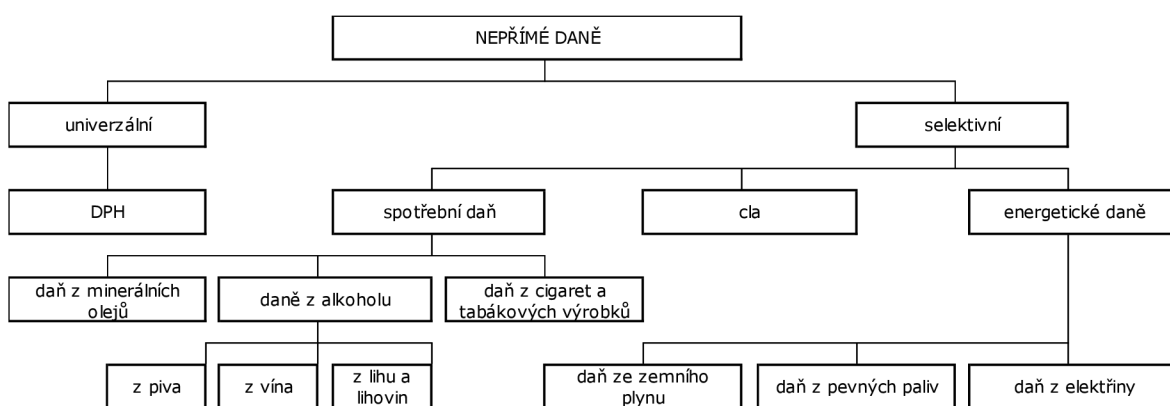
NEPŘÍMÉ DANĚ

univerzální

selektivní

DPH

spotřební daň

cla

energetické daně

daň z minerálních olejů

daně z alkoholu

daň z cigaret a tabákových výrobků

z piva

z vína

z lihu a lihovin

daň ze zemního plynu

daň z pevných paliv

daň z elektřiny